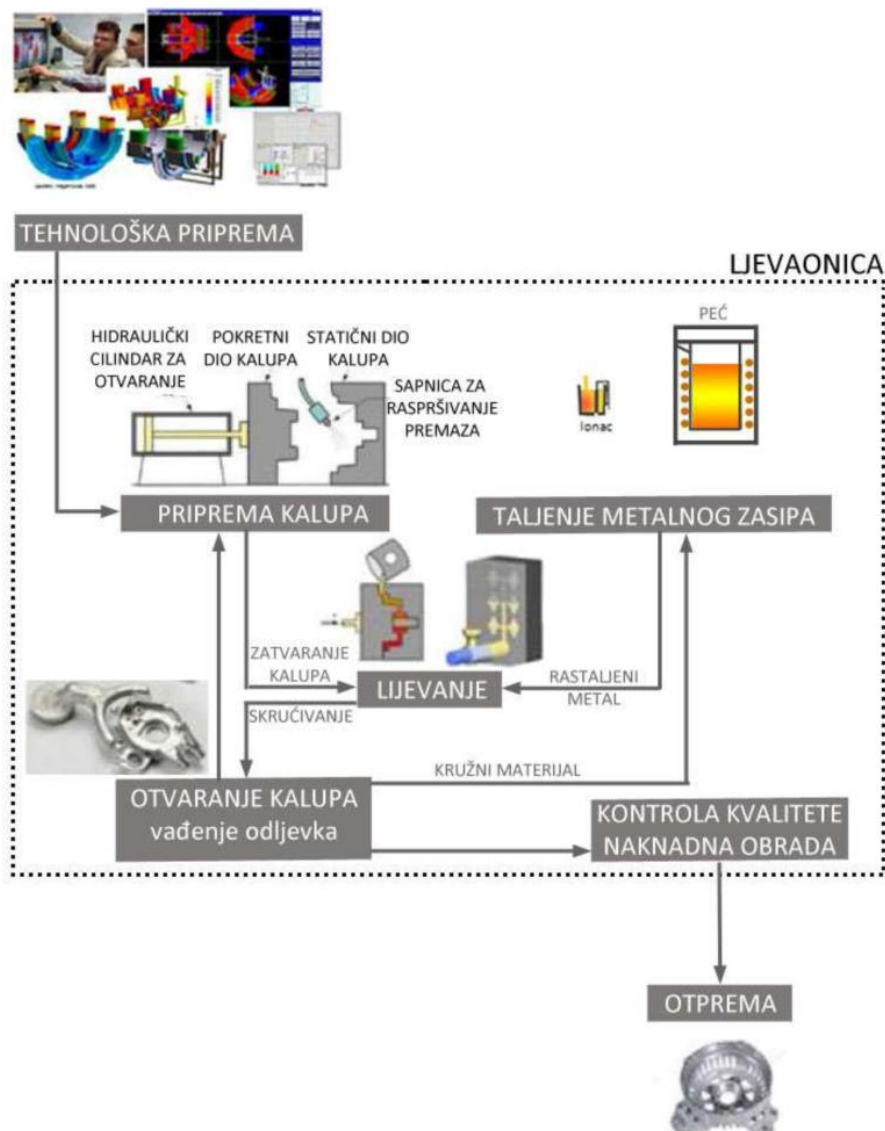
TEHNOLOŠKA PRIPREMA

LJEVAONICA

HIDRAULIČKI CILINDAR ZA OTVARANJE

POKRETNI DIO KALUPA

STATIČNI DIO KALUPA

SAPNICA ZA RASPRŠIVANJE PREMAZA

lonac

PEĆ

PRIPREMA KALUPA

TALJENJE METALNOG ZASIPA

ZATVARANJE KALUPA

LIJEVANJE

RASTALJENI METAL

SKRUĆIVANJE

KRUŽNI MATERIJAL

OTVARANJE KALUPA vađenje odljevka

KONTROLA KVALITETE NAKNADNA OBRADA

OTPREMA